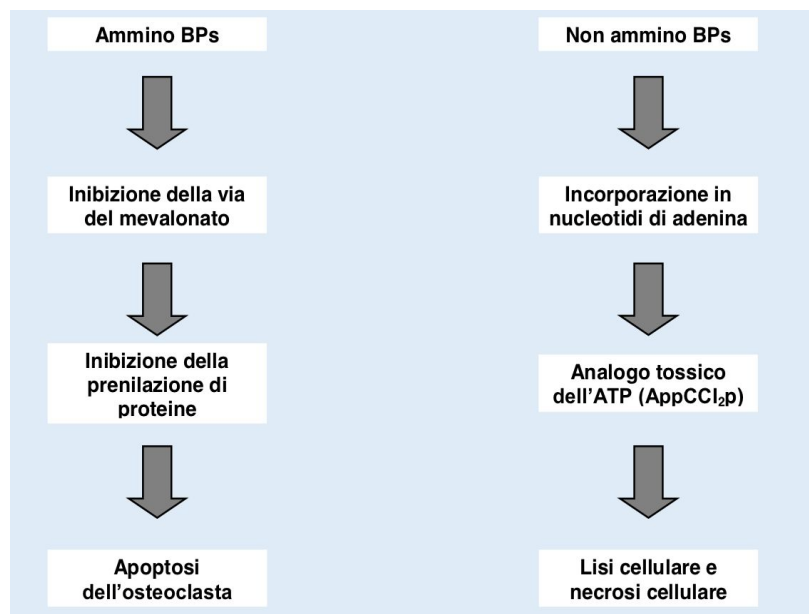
Ammino BPs

Inibizione della via del mevalonato

Inibizione della prenilazione di proteine

Apoptosi dell'osteoclasta

Non ammino BPs

Incorporazione in nucleotidi di adenina

Analogo tossico dell'ATP (AppCCl$_2$p)

Lisi cellulare e necrosi cellulare